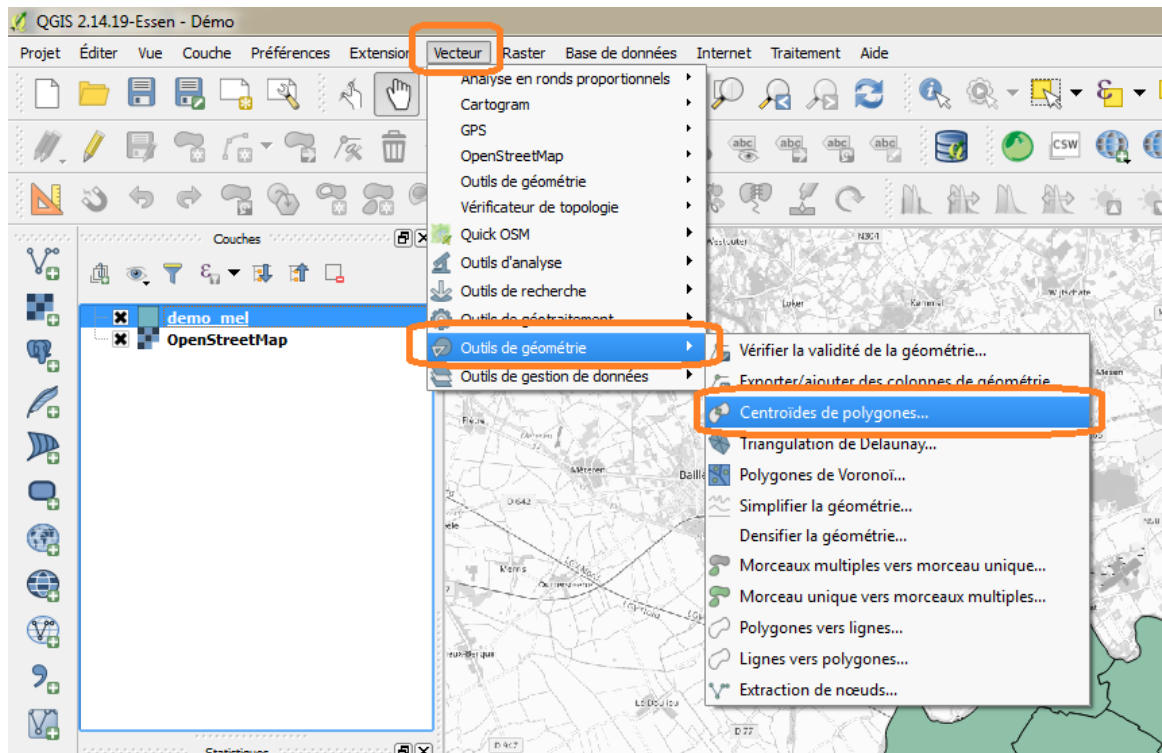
QGIS 2.14.19-Essen - Démo

Projet Éditer Vue Couche Préférences Extension Vecteur Raster Base de données Internet Traitement Aide

Analyse en ronds proportionnels
Cartogram
GPS
OpenStreetMap
Outils de géométrie
Vérificateur de topologie
Quick OSM
Outils d'analyse
Outils de recherche
Outils de géotraitement
Outils de géométrie
Outils de gestion de données

Vérifier la validité de la géométrie...
Exporter/ajouter des colonnes de géométrie
Centroïdes de polygones...
Triangulation de Delaunay...
Polygones de Voronoï...
Simplifier la géométrie...
Densifier la géométrie...
Morceaux multiples vers morceau unique...
Morceau unique vers morceaux multiples...
Polygones vers lignes...
Lignes vers polygones...
Extraction de nœuds...

Couches
demo_mel
OpenStreetMap

CSW
Statistiques